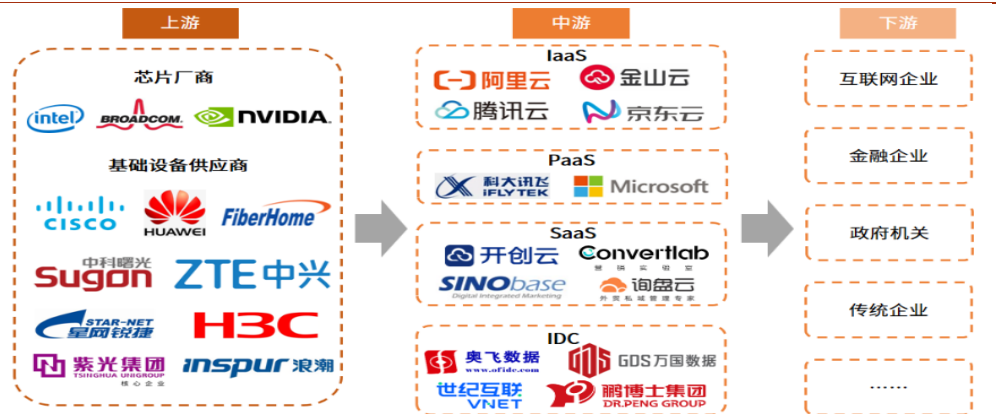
上游

芯片厂商

intel BROADCOM. NVIDIA

基础设备供应商

CISCO HUAWEI FiberHome

中科曙光 Sugon ZTE中兴

STAR-NET 星网锐捷 H3C

紫光集团 TSINGHUA UNIGROUP 核心企业 inspur 浪潮

中游

IaaS

阿里云 金山云

腾讯云 京东云

PaaS

科大讯飞 iFLYTEK Microsoft

SaaS

开创云 Convertlab 营销实验室

SINObase Digital Integrated Marketing 询盘云 外贸私域管理专家

IDC

奥飞数据 www.ofidc.com GDS万国数据

世纪互联 VNET 鹏博士集团 DR.PENG GROUP

下游

互联网企业

金融企业

政府机关

传统企业

……